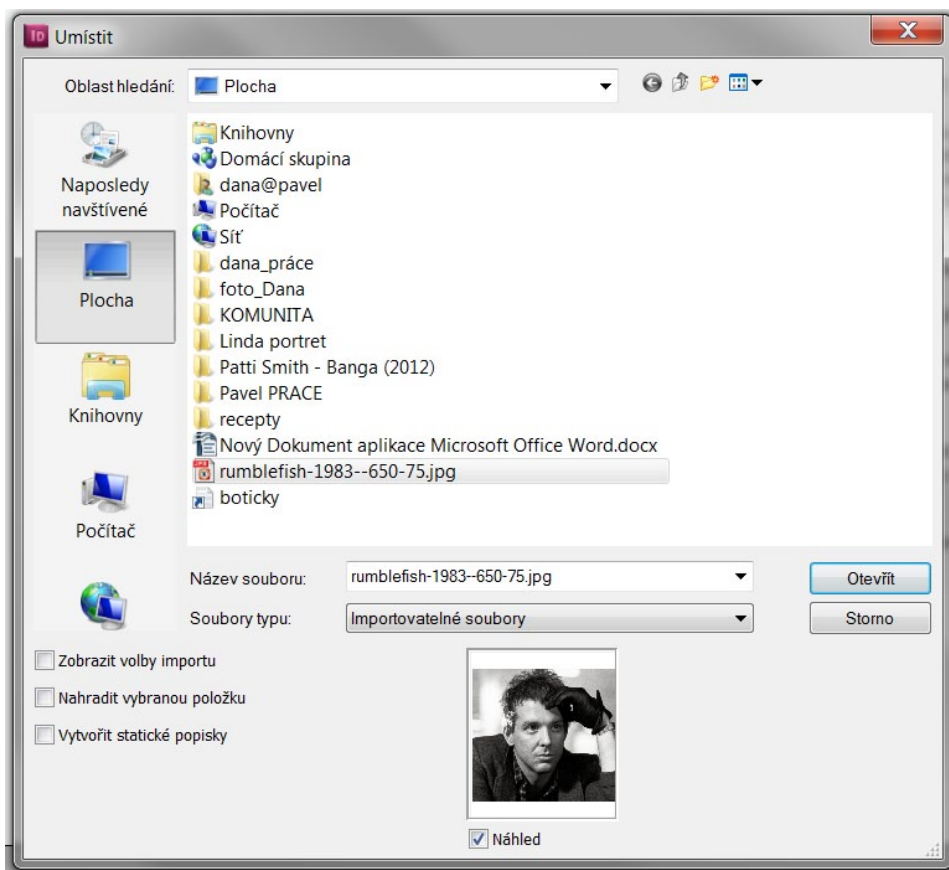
Id Umístit

Oblast hledání: Plocha

Naposledy navštívené

Plocha

Knihovny

Počítač

Knihovny
Domácí skupina
dana@pavel
Počítač
Síť
dana_práce
foto_Dana
KOMUNITA
Linda portret
Patti Smith - Banga (2012)
Pavel PRACE
recepty
Nový Dokument aplikace Microsoft Office Word.docx
rumblefish-1983--650-75.jpg
boticky

Název souboru: rumblefish-1983--650-75.jpg

Soubory typu: Importovatelné soubory

Otevřít

Storno

Zobrazit volby importu

Nahradit vybranou položku

Vytvořit statické popisky

Náhled